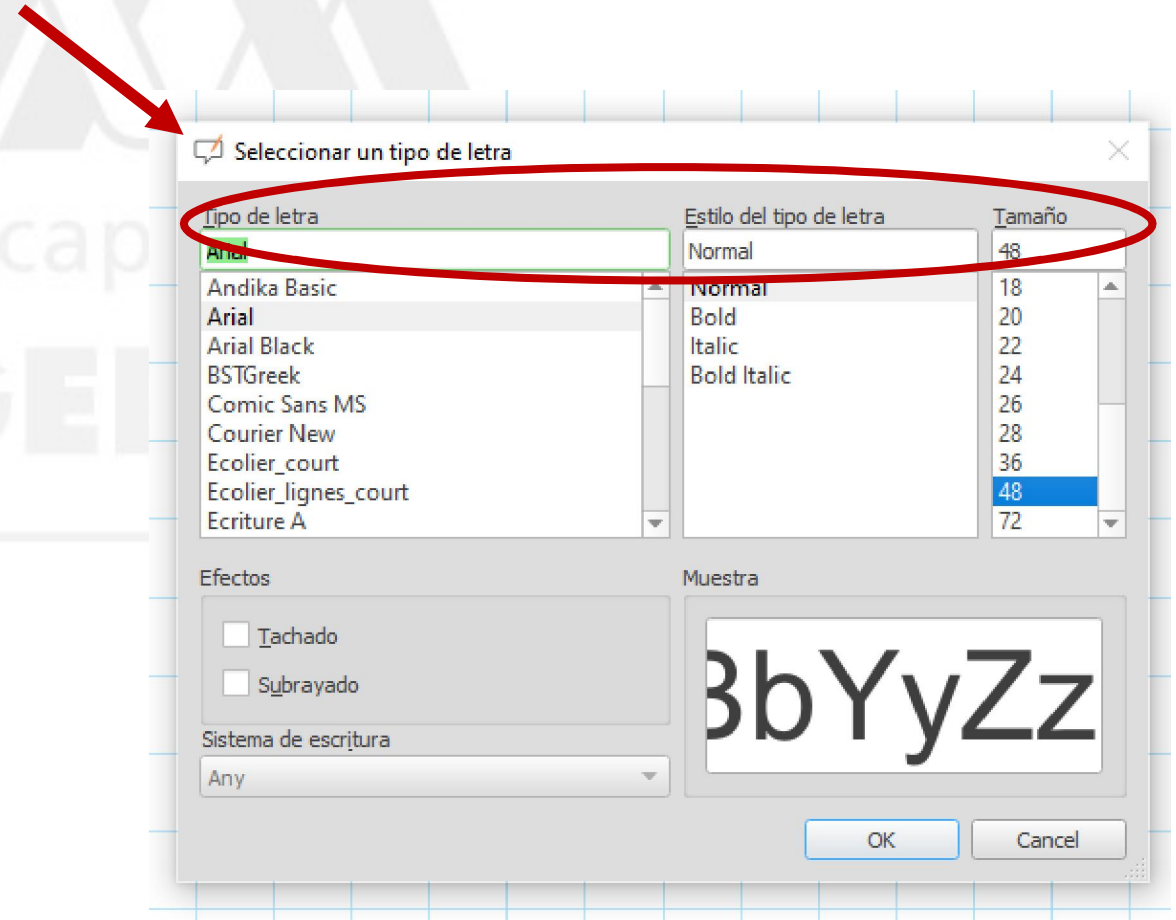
Seleccionar un tipo de letra

Tipo de letra
Arial
Andika Basic
Arial
Arial Black
BSTGreek
Comic Sans MS
Courier New
Ecolier_court
Ecolier_lignes_court
Ecriture A

Estilo del tipo de letra
Normal
Normal
Bold
Italic
Bold Italic

Tamaño
48
18
20
22
24
26
28
36
48
72

Efectos
Tachado
Subrayado

Sistema de escritura
Any

Muestra
3bYyZz

OK
Cancel